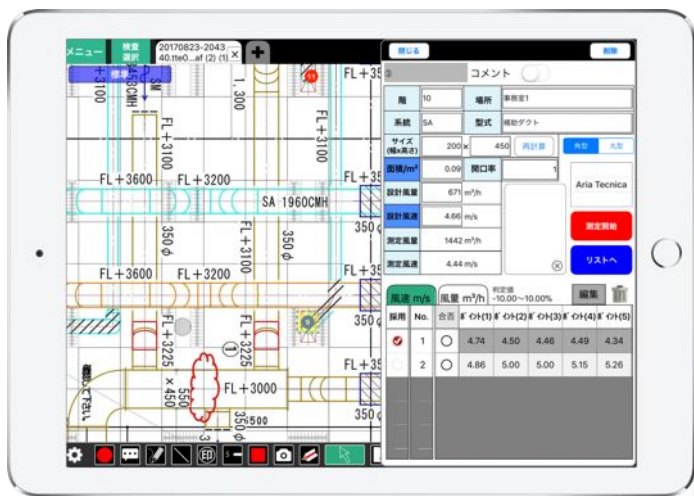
メニュー
検査選択
20170823-204340.tte0...af (2) (1)
標準
FL+3100
1,300
FL+3100
FL+3600
FL+3200
SA 1960CMH
350φ
350φ
FL+3100
FL+3600
FL+3200
FL+3225
FL+3225
FL+3000
550×450
350
500
FL+35
FL+35
350
350

閉じる
削除
コメント
階 10
場所 事務室1
系統 SA
型式 補助ダクト
サイズ(幅x高さ) 200 x 450
再計算
角型
丸型
面積/m² 0.09
開口率 1
Aria Tecnica
設計風量 671 m³/h
設計風速 4.66 m/s
測定開始
測定風量 1442 m³/h
リストへ
測定風速 4.44 m/s
風速 m/s
風量 m³/h
判定値 -10.00~10.00%
編集

| 採用 | No. | 合否 | ポイント(1) | ポイント(2) | ポイント(3) | ポイント(4) | ポイント(5) |
|---|---|---|---|---|---|---|---|
| | 1 | ○ | 4.74 | 4.50 | 4.46 | 4.49 | 4.34 |
| | 2 | ○ | 4.86 | 5.00 | 5.00 | 5.15 | 5.26 |